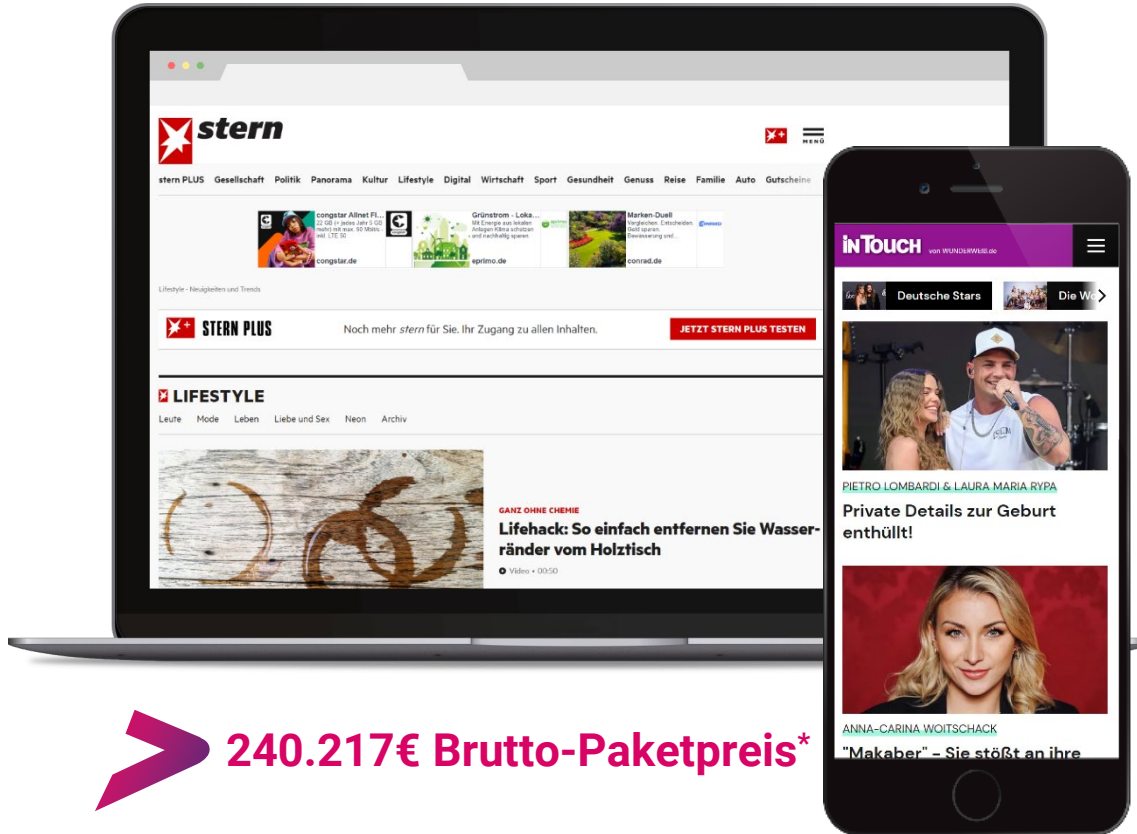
stern

MENÜ

stern PLUS Gesellschaft Politik Panorama Kultur Lifestyle Digital Wirtschaft Sport Gesundheit Genuss Reise Familie Auto Gutscheine

congstar Allnet Fl... 22 GB (+ jedes Jahr 5 GB mehr) mit max. 50 Mbit/s inkl. LTE 50
congstar.de

Grünstrom - Loka... Mit Energie aus lokalen Anlagen Klima schützen und nachhaltig sparen.
eprimo.de

Marken-Duell Vergleichen. Entscheiden. Geld sparen. Bewässerung und...
conrad.de

Lifestyle - Neuigkeiten und Trends

STERN PLUS

Noch mehr stern für Sie. Ihr Zugang zu allen Inhalten.

JETZT STERN PLUS TESTEN

LIFESTYLE

Leute Mode Leben Liebe und Sex Neon Archiv

GANZ OHNE CHEMIE

Lifehack: So einfach entfernen Sie Wasserränder vom Holztisch

Video • 00:50

InTOUCH von WUNDERWEIB.de

Deutsche Stars

Die W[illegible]

PIETRO LOMBARDI & LAURA MARIA RYPA

Private Details zur Geburt enthüllt!

ANNA-CARINA WOITSCHACK

"Makaber" - Sie stößt an ihre

240.217€ Brutto-Paketpreis*